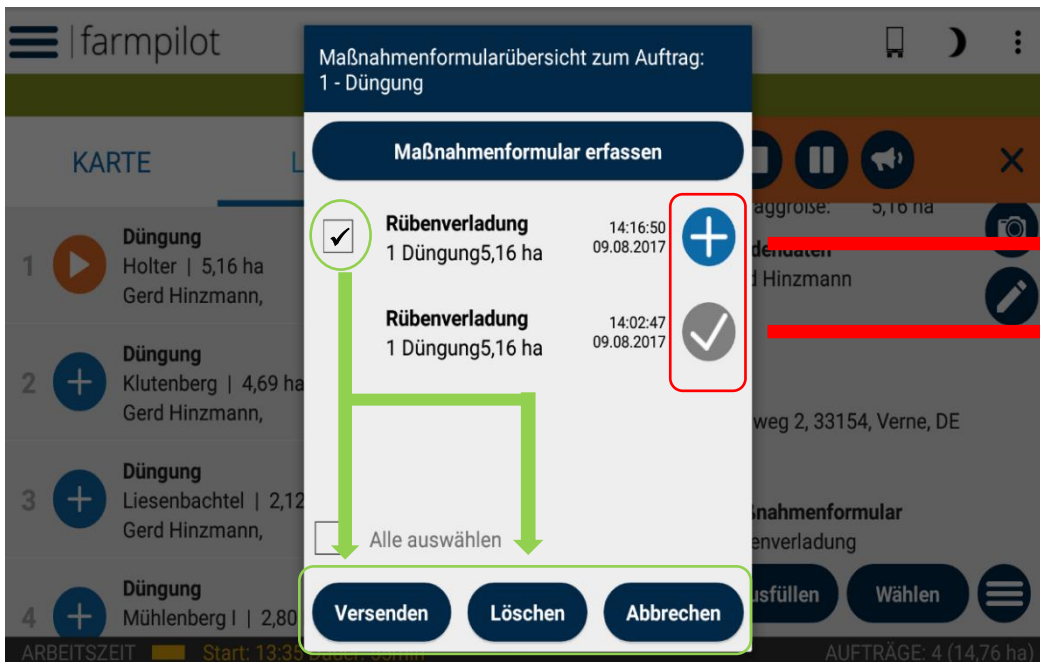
farmpilot

KARTE L

1 Düngung
Holter | 5,16 ha
Gerd Hinzmann,

2 Düngung
Klutenberg | 4,69 ha
Gerd Hinzmann,

3 Düngung
Liesenbachtel | 2,12
Gerd Hinzmann,

4 Düngung
Mühlenberg I | 2,80

ARBEITSZEIT Start: 13:3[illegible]

Maßnahmenformularübersicht zum Auftrag:
1 - Düngung

Maßnahmenformular erfassen

Rübenverladung
1 Düngung5,16 ha
14:16:50
09.08.2017

Rübenverladung
1 Düngung5,16 ha
14:02:47
09.08.2017

Alle auswählen

Versenden Löschen Abbrechen

aggröße: 5,16 ha
dendaten
d Hinzmann

weg 2, 33154, Verne, DE

nahmenformular
enverladung

usfüllen Wählen

AUFTRÄGE: 4 (14,76 ha)